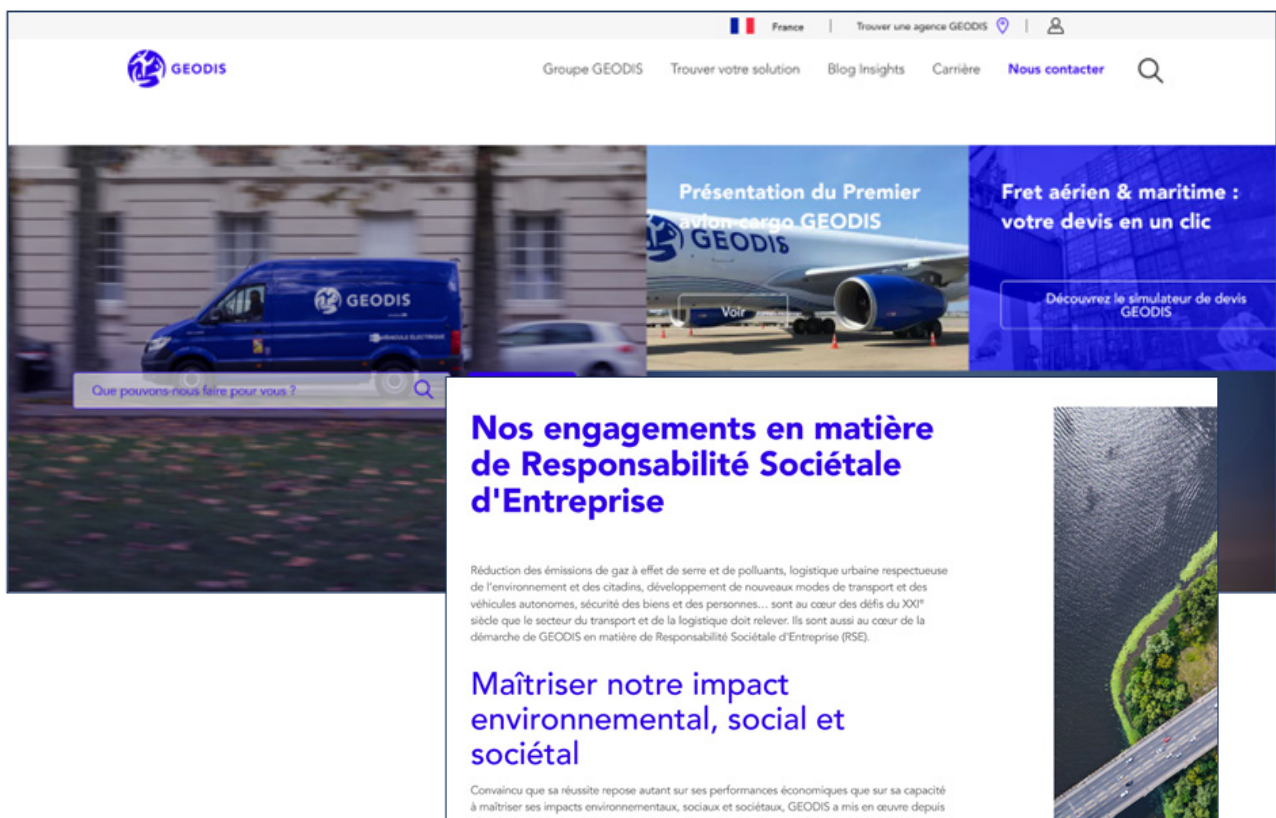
France | Trouver une agence GEODIS

GEODIS

Groupe GEODIS Trouver votre solution Blog Insights Carrière Nous contacter

GEODIS

Que pouvons-nous faire pour vous ?

Présentation du Premier avion-cargo GEODIS

GEODIS

Voir

Fret aérien & maritime : votre devis en un clic

Découvrez le simulateur de devis GEODIS

Nos engagements en matière de Responsabilité Sociétale d'Entreprise

Réduction des émissions de gaz à effet de serre et de polluants, logistique urbaine respectueuse de l'environnement et des citadins, développement de nouveaux modes de transport et des véhicules autonomes, sécurité des biens et des personnes… sont au cœur des défis du XXI$^e$ siècle que le secteur du transport et de la logistique doit relever. Ils sont aussi au cœur de la démarche de GEODIS en matière de Responsabilité Sociétale d'Entreprise (RSE).

Maîtriser notre impact environnemental, social et sociétal

Convaincu que sa réussite repose autant sur ses performances économiques que sur sa capacité à maîtriser ses impacts environnementaux, sociaux et sociétaux, GEODIS a mis en œuvre depuis